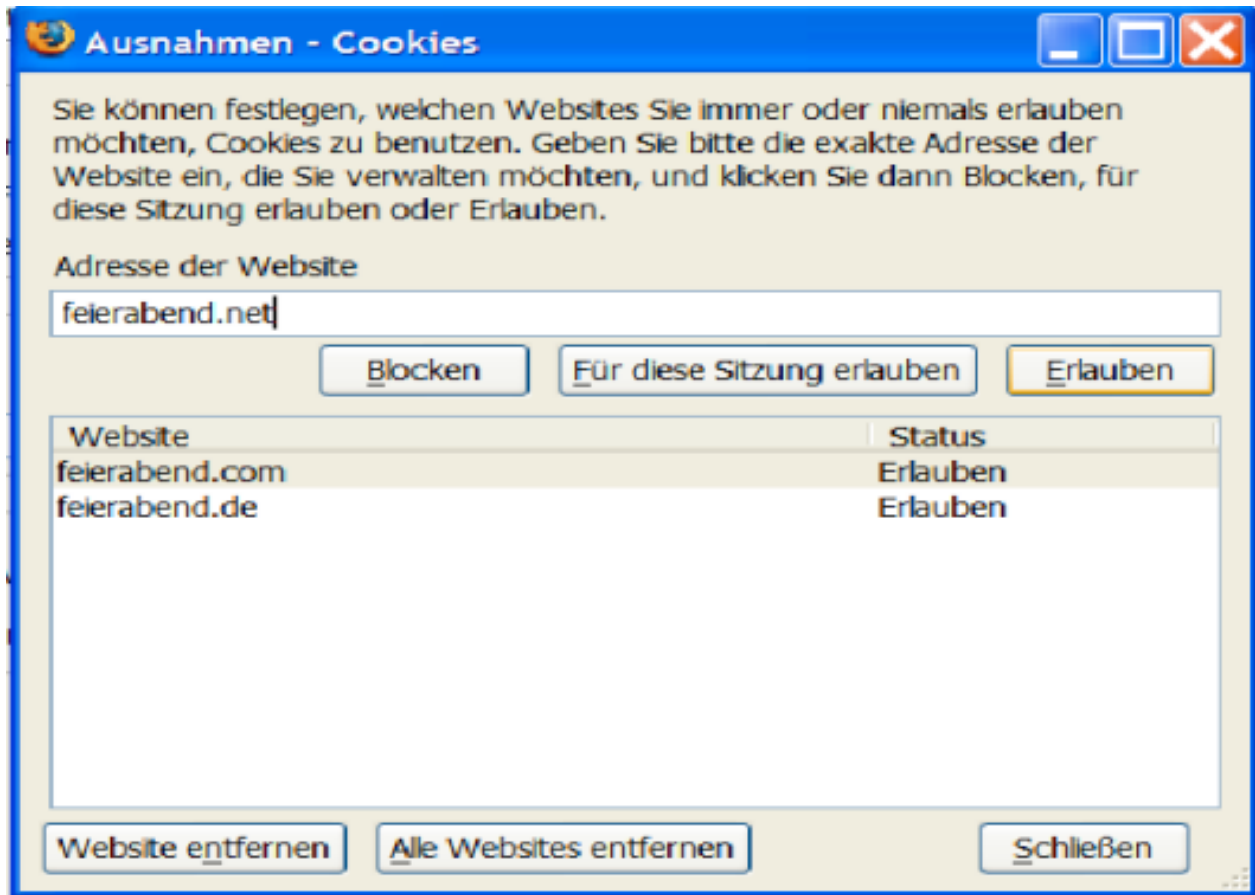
Ausnahmen - Cookies

Sie können festlegen, welchen Websites Sie immer oder niemals erlauben möchten, Cookies zu benutzen. Geben Sie bitte die exakte Adresse der Website ein, die Sie verwalten möchten, und klicken Sie dann Blocken, für diese Sitzung erlauben oder Erlauben.

Adresse der Website

feierabend.net

Blocken | Für diese Sitzung erlauben | Erlauben

| Website | Status |
|---|---|
| feierabend.com | Erlauben |
| feierabend.de | Erlauben |

Website entfernen | Alle Websites entfernen | Schließen